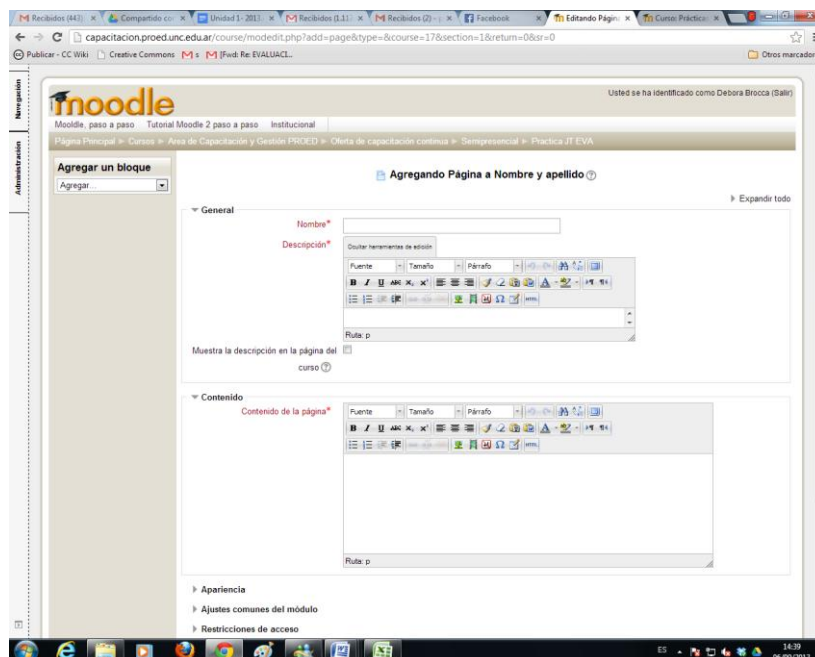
Recibidos (443) ×  Compartido co ×  Unidad 1 - 2013 ×  Recibidos (1.11 ×  Recibidos (2) - ×  Facebook ×  Editando Págin ×  Curso: Práctica ×

capacitacion.proed.unc.edu.ar/course/modedit.php?add=page&type=&course=17&section=1&return=0&sr=0

Publicar - CC Wiki  Creative Commons  M s  M [Fwd: Re: EVALUACI...  Otros marcadores

Navegación

Administración

moodle

Usted se ha identificado como Debora Brocca (Salir)

Mooldle, paso a paso  Tutorial Moodle 2 paso a paso  Institucional

Página Principal ► Cursos ► Area de Capacitación y Gestión PROED ► Oferta de capacitación continua ► Semipresencial ► Practica JT EVA

Agregar un bloque

Agregar...

Agregando Página a Nombre y apellido

Expandir todo

General

Nombre*

Descripción*

Ocultar herramientas de edición

Fuente  Tamaño  Párrafo

Ruta: p

Muestra la descripción en la página del curso

Contenido

Contenido de la página*

Fuente  Tamaño  Párrafo

Ruta: p

Apariencia

Ajustes comunes del módulo

Restricciones de acceso

ES  14:39